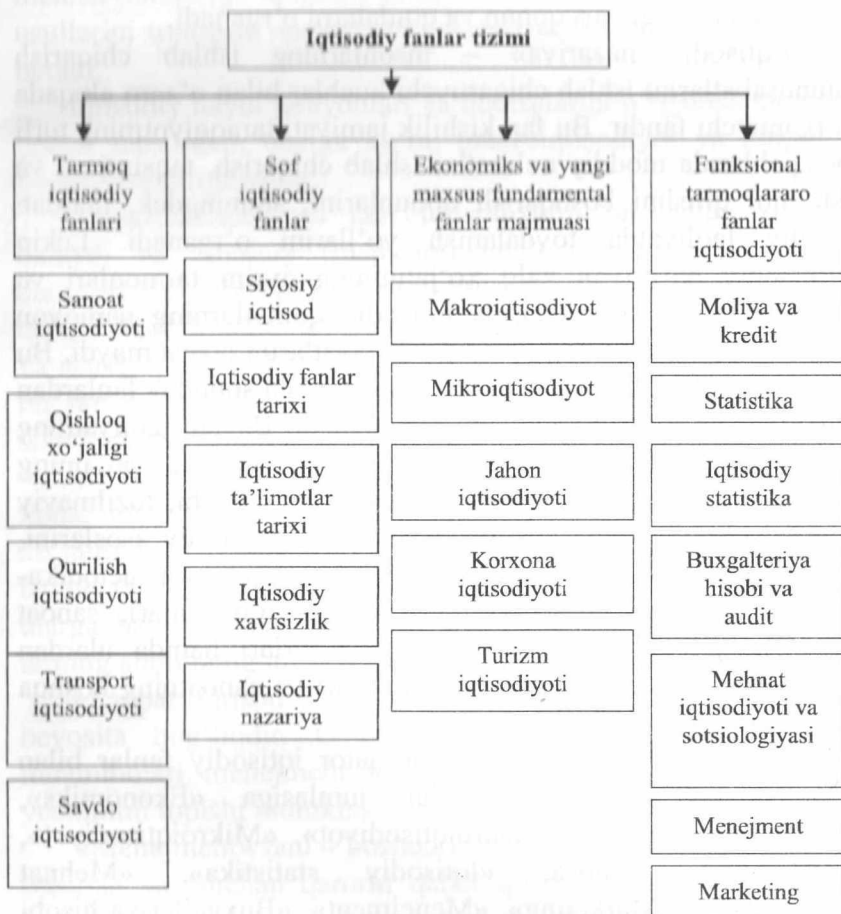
Iqtisodiy fanlar tizimi

Tarmoq iqtisodiy fanlari

Sanoat iqtisodiyoti

Qishloq xo'jaligi iqtisodiyoti

Qurilish iqtisodiyoti

Transport iqtisodiyoti

Savdo iqtisodiyoti

Sof iqtisodiy fanlar

Siyosiy iqtisod

Iqtisodiy fanlar tarixi

Iqtisodiy ta'limotlar tarixi

Iqtisodiy xavfsizlik

Iqtisodiy nazariya

Ekonomiks va yangi maxsus fundamental fanlar majmuasi

Makroiqtisodiyot

Mikroiqtisodiyot

Jahon iqtisodiyoti

Korxona iqtisodiyoti

Turizm iqtisodiyoti

Funksional tarmoqlararo fanlar iqtisodiyoti

Moliya va kredit

Statistika

Iqtisodiy statistika

Buxgalteriya hisobi va audit

Mehnat iqtisodiyoti va sotsiologiyasi

Menejment

Marketing